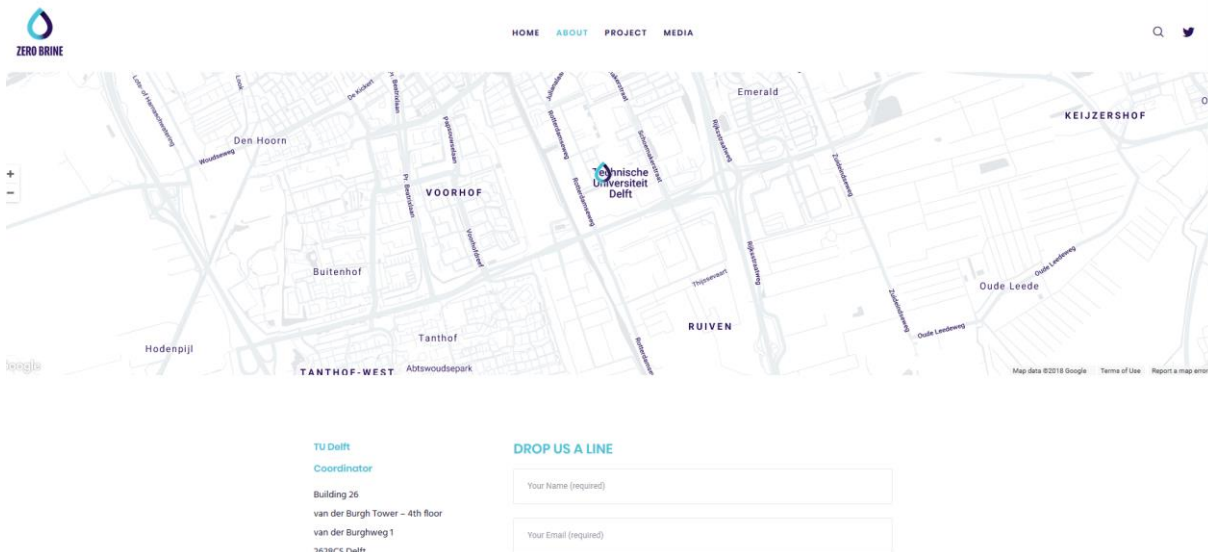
ZERO BRINE

HOME ABOUT PROJECT MEDIA

Emerald
KEIJZERSHOF
Den Hoorn
Technische Universiteit Delft
VOORHOF
Buitenhof
Oude Leede
RUIVEN
Tanthof
Hodenpijl
TANTHOF-WEST
Abtswoudsepark
Woudseweg
Thijsseweg
Rijksstraatweg
Rotterdamseweg
Zuidendorpsweg
Oude Leedeweg
Pr. Beatrixlaan
Vlamingstraat
Schoemakerstraat
Julianalaan
De Kolk
Lange Kleiweg
Look
Laan van Hamerschelweg
Papsouwselaan
Voorhofdreef
Oudeweg

Google
Map data ©2018 Google Terms of Use Report a map error

TU Delft
Coordinator
Building 26
van der Burgh Tower – 4th floor
van der Burghweg 1
2628CS Delft

DROP US A LINE
Your Name (required)
Your Email (required)